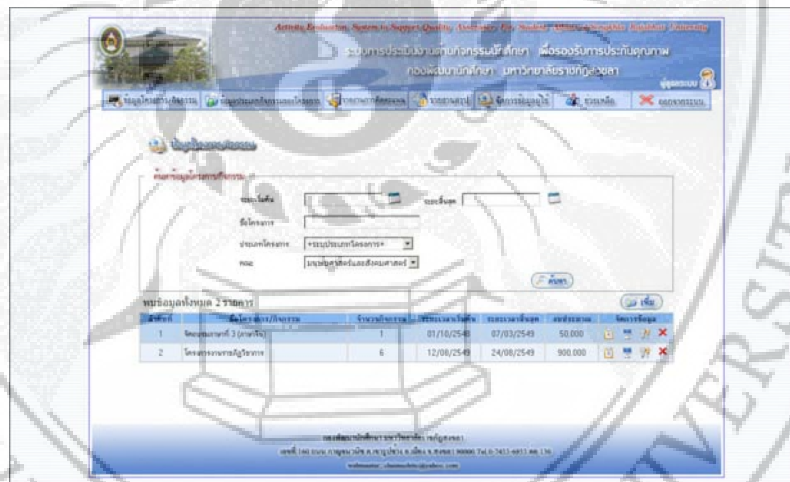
Activity Evaluation System to Support Quality Assurance For Student Affairs Songkhla Rajabhat University

ระบบการประเมินผลกิจกรรมนักศึกษา เพื่อรองรับการประกันคุณภาพ
กองพัฒนานักศึกษา มหาวิทยาลัยราชภัฏสงขลา

ผู้ดูแลระบบ

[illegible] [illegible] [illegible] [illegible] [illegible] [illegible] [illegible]

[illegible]

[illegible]

ระยะเริ่มต้น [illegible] ระยะสิ้นสุด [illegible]

ชื่อโครงการ

ประเภทโครงการ =ระบุประเภทโครงการ=

คณะ มนุษยศาสตร์และสังคมศาสตร์

ค้นหา

พบข้อมูลทั้งหมด 2 รายการ

เพิ่ม

| ลำดับที่ | ชื่อโครงการ/กิจกรรม | จำนวนกิจกรรม | ระยะเวลาเริ่มต้น | ระยะเวลาสิ้นสุด | งบประมาณ | จัดการข้อมูล |
|---|---|---|---|---|---|---|
| 1 | จัดอบรมภาษาที่ 3 (ภาษาจีน) | 1 | 01/10/2548 | 07/03/2549 | 50,000 | |
| 2 | โครงการงานกายภูมิวิชาการ | 6 | 12/08/2549 | 24/08/2549 | 900,000 | |

กองพัฒนานักศึกษา มหาวิทยาลัยราชภัฏสงขลา
เลขที่ 160 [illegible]
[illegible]